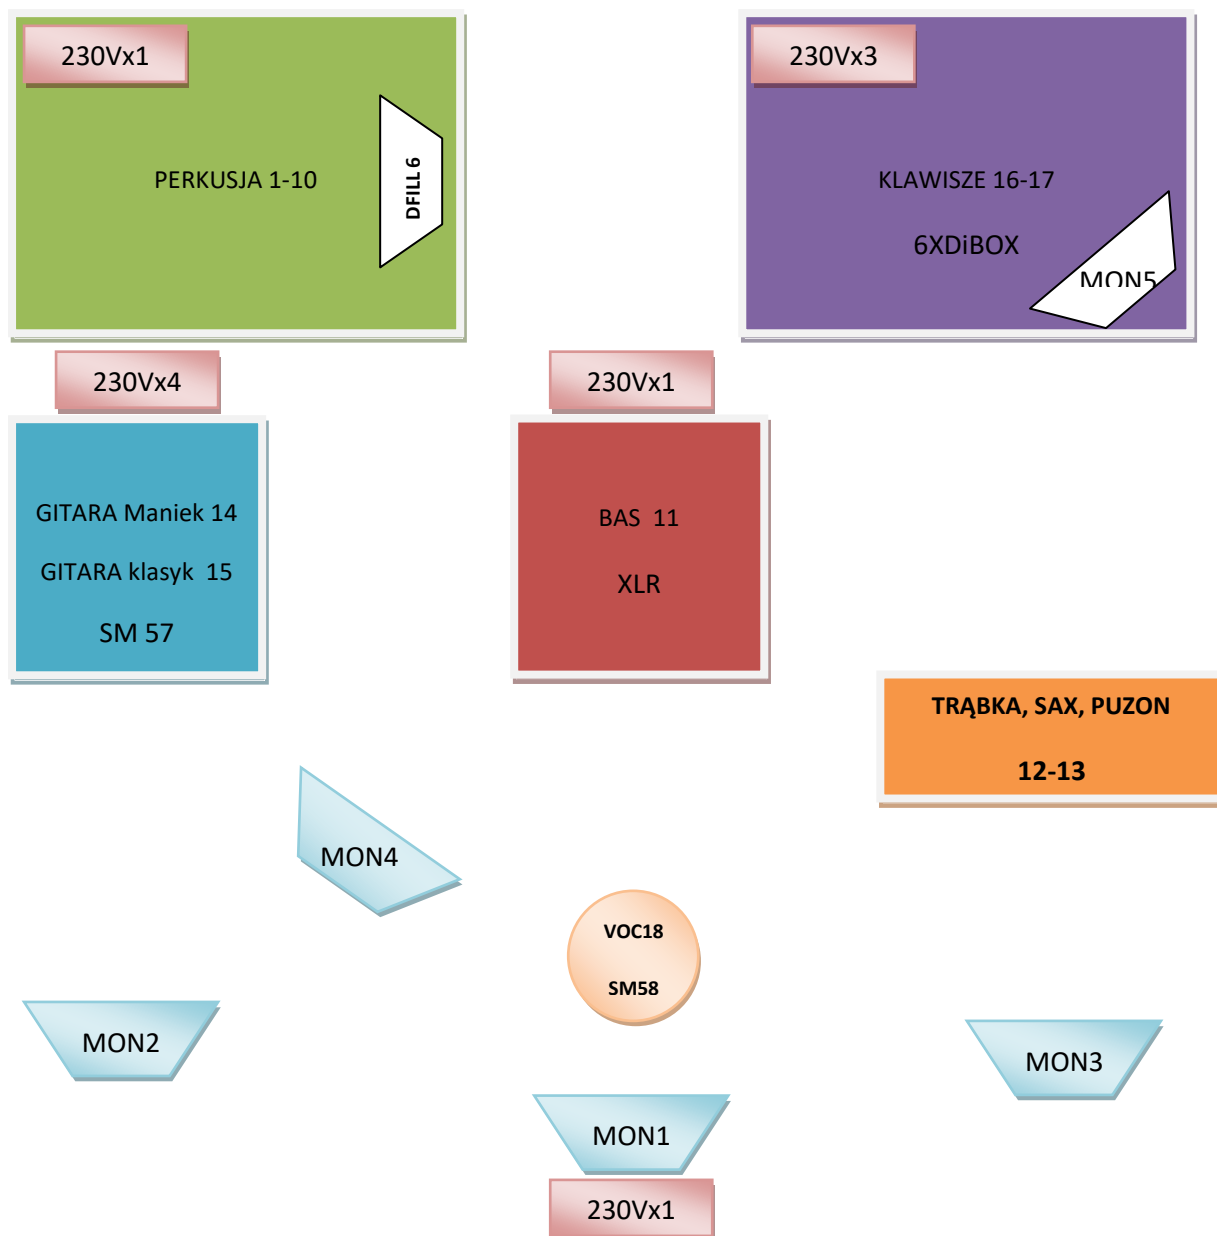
230Vx1

PERKUSJA 1-10

DFILL 6

230Vx3

KLAWISZE 16-17

6XDiBOX

MON5

230Vx4

230Vx1

GITARA Maniek 14

GITARA klasyk 15

SM 57

BAS 11

XLR

TRĄBKA, SAX, PUZON

12-13

MON4

VOC18

SM58

MON2

MON3

MON1

230Vx1